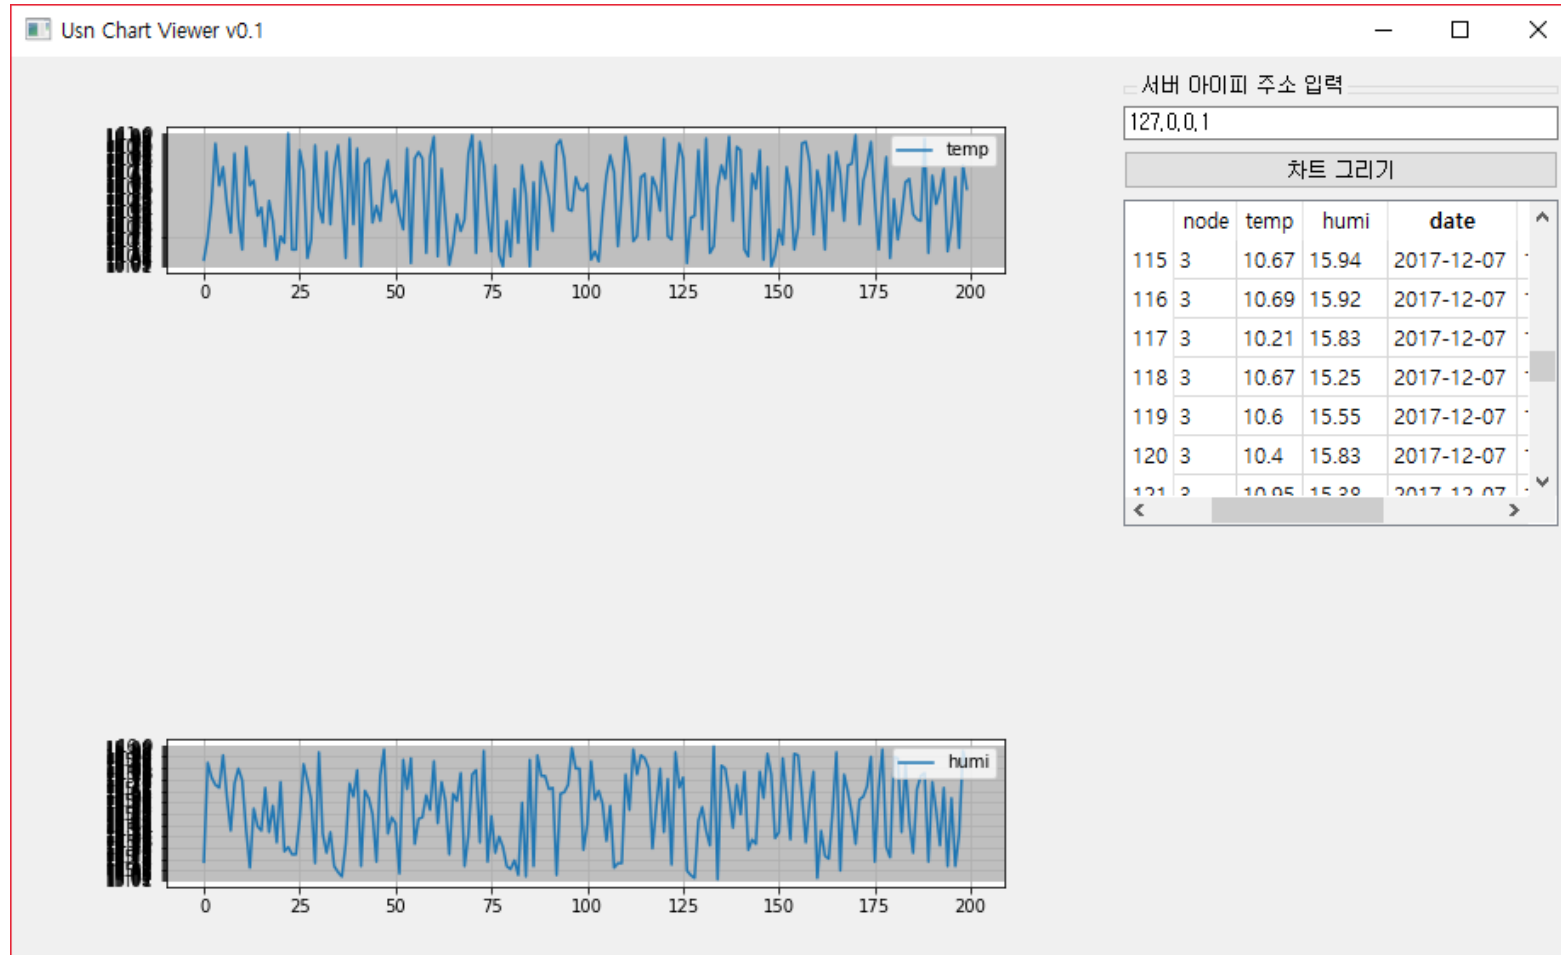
Usn Chart Viewer v0.1

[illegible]

temp

0 25 50 75 100 125 150 175 200

서버 아이피 주소 입력

127.0.0.1

차트 그리기

| | node | temp | humi | date |
|---|---|---|---|---|
| 115 | 3 | 10.67 | 15.94 | 2017-12-07 |
| 116 | 3 | 10.69 | 15.92 | 2017-12-07 |
| 117 | 3 | 10.21 | 15.83 | 2017-12-07 |
| 118 | 3 | 10.67 | 15.25 | 2017-12-07 |
| 119 | 3 | 10.6 | 15.55 | 2017-12-07 |
| 120 | 3 | 10.4 | 15.83 | 2017-12-07 |
| 121 | 3 | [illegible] | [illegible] | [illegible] |

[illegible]

humi

0 25 50 75 100 125 150 175 200